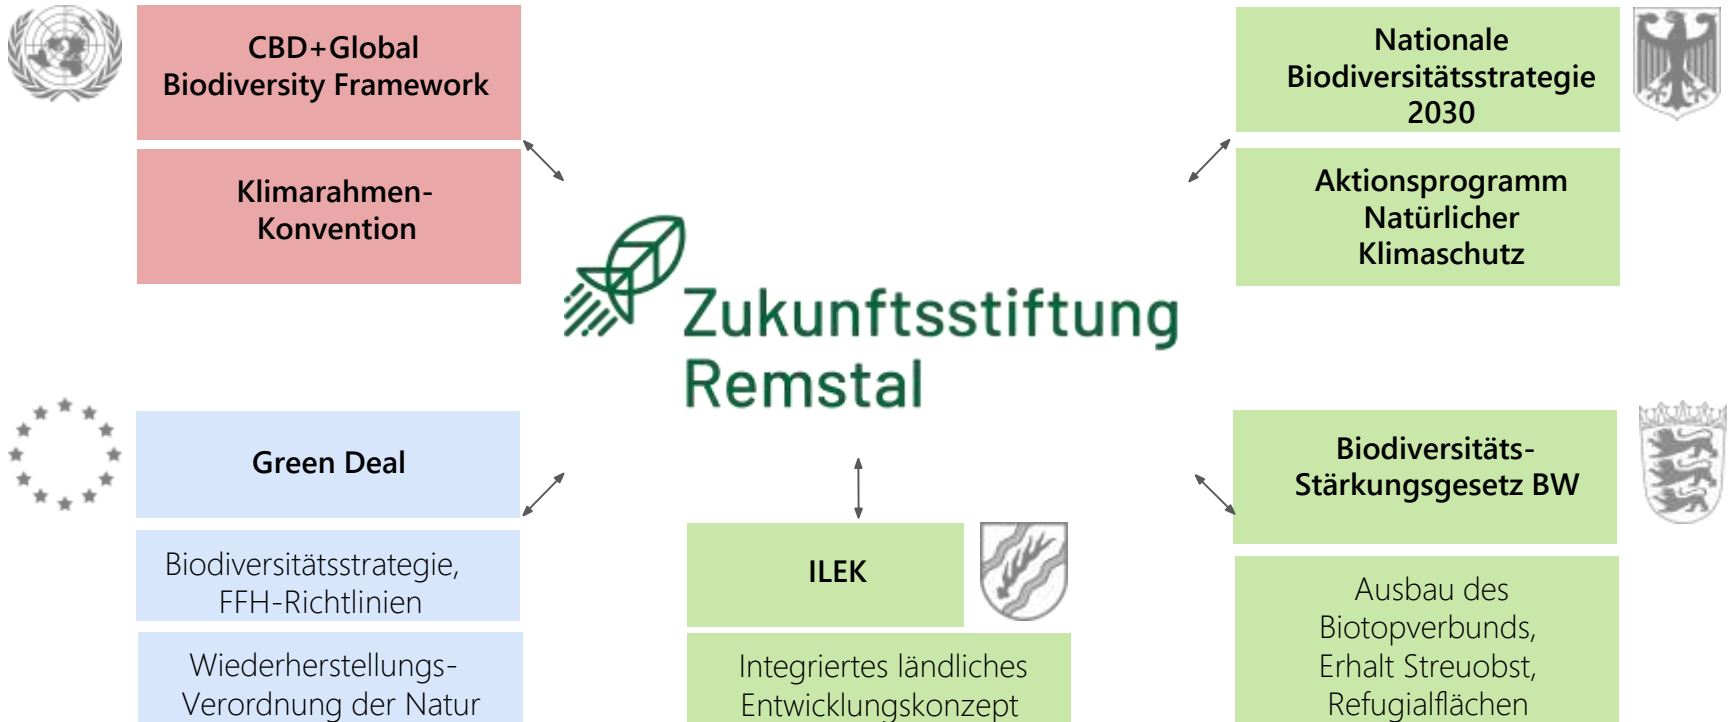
CBD+Global Biodiversity Framework

Klimarahmen-Konvention

Nationale Biodiversitätsstrategie 2030

Aktionsprogramm Natürlicher Klimaschutz

Zukunftsstiftung Remstal

Green Deal

Biodiversitätsstrategie, FFH-Richtlinien

Wiederherstellungs-Verordnung der Natur

ILEK

Integriertes ländliches Entwicklungskonzept

Biodiversitäts-Stärkungsgesetz BW

Ausbau des Biotopverbunds, Erhalt Streuobst, Refugialflächen